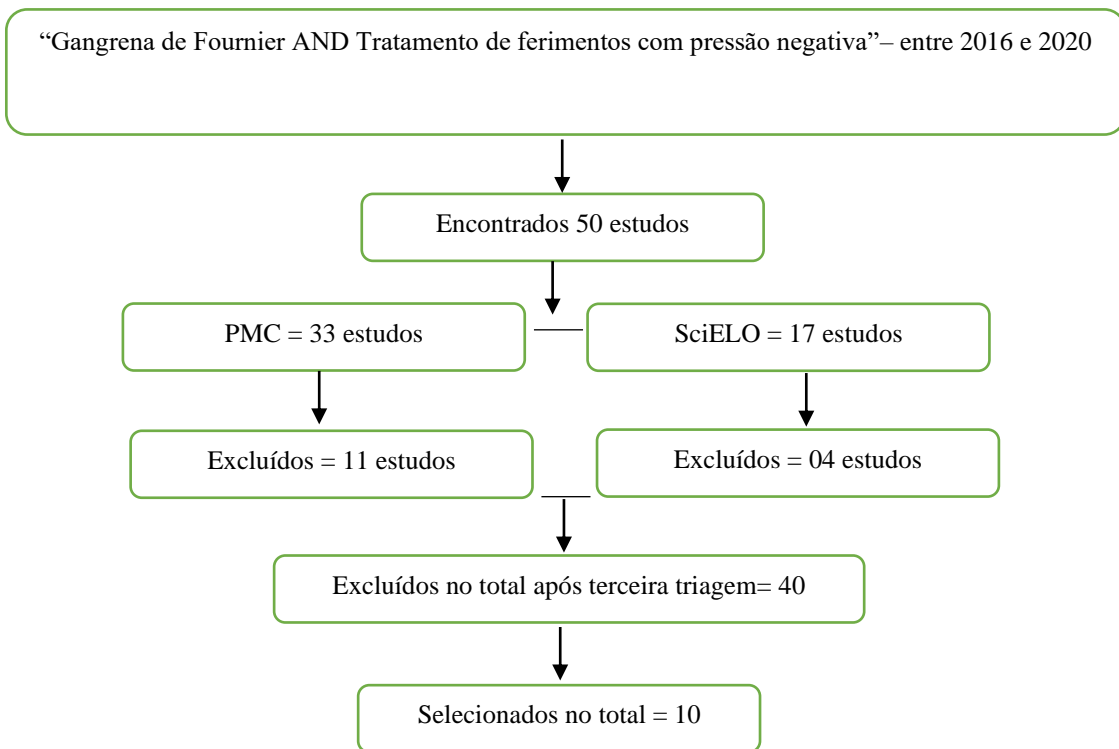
“Gangrena de Fournier AND Tratamento de ferimentos com pressão negativa”– entre 2016 e 2020

Encontrados 50 estudos

PMC = 33 estudos

SciELO = 17 estudos

Excluídos = 11 estudos

Excluídos = 04 estudos

Excluídos no total após terceira triagem= 40

Selecionados no total = 10